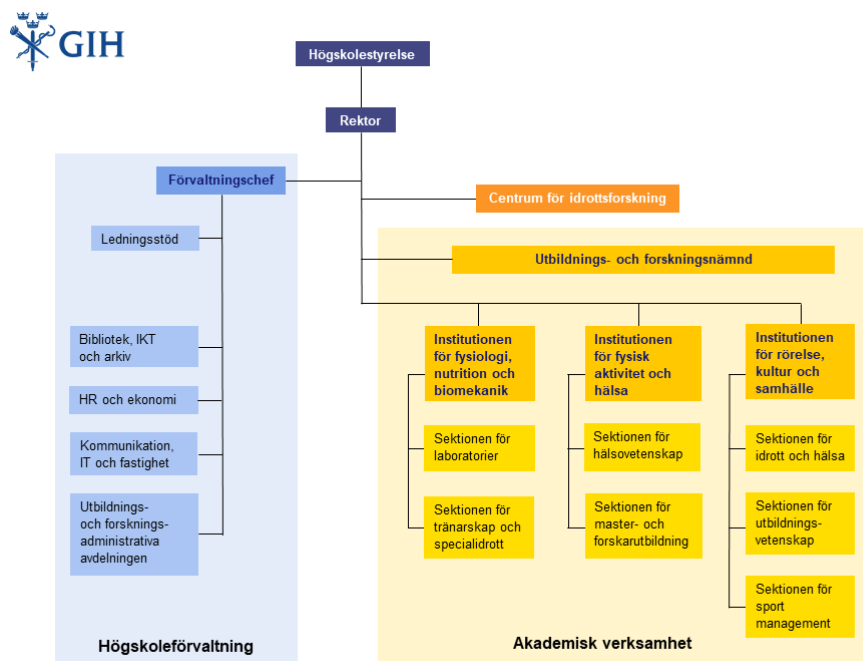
GIH

Högskolestyrelse

Rektor

Förvaltningschef

Centrum för idrottsforskning

Ledningsstöd

Utbildnings- och forskningsnämnd

Bibliotek, IKT och arkiv

HR och ekonomi

Kommunikation, IT och fastighet

Utbildnings- och forsknings-administrativa avdelningen

Högskoleförvaltning

Institutionen för fysiologi, nutrition och biomekanik

Sektionen för laboratorier

Sektionen för tränarskap och specialidrott

Institutionen för fysisk aktivitet och hälsa

Sektionen för hälsovetenskap

Sektionen för master- och forskarutbildning

Institutionen för rörelse, kultur och samhälle

Sektionen för idrott och hälsa

Sektionen för utbildnings-vetenskap

Sektionen för sport management

Akademisk verksamhet